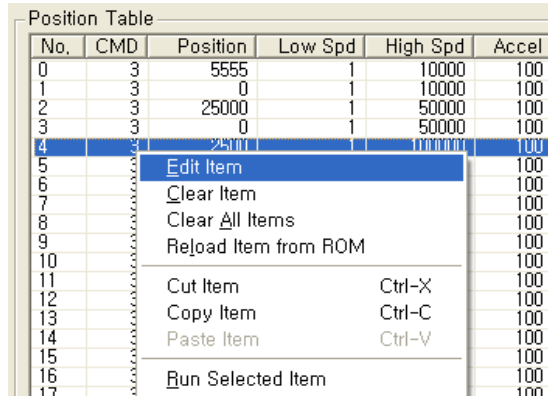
Position Table

| No. | CMD | Position | Low Spd | High Spd | Accel |
|---|---|---|---|---|---|
| 0 | 3 | 5555 | 1 | 10000 | 100 |
| 1 | 3 | 0 | 1 | 10000 | 100 |
| 2 | 3 | 25000 | 1 | 50000 | 100 |
| 3 | 3 | 0 | 1 | 50000 | 100 |
| 4 | 3 | 2500 | 1 | 100000 | 100 |
| 5 | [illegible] | | | | 100 |
| 6 | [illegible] | | | | 100 |
| 7 | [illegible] | | | | 100 |
| 8 | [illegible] | | | | 100 |
| 9 | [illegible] | | | | 100 |
| 10 | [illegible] | | | | 100 |
| 11 | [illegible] | | | | 100 |
| 12 | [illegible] | | | | 100 |
| 13 | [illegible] | | | | 100 |
| 14 | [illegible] | | | | 100 |
| 15 | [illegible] | | | | 100 |
| 16 | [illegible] | | | | 100 |
| 17 | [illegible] | | | | 100 |

Edit Item
Clear Item
Clear All Items
Reload Item from ROM
Cut Item Ctrl-X
Copy Item Ctrl-C
Paste Item Ctrl-V
Run Selected Item